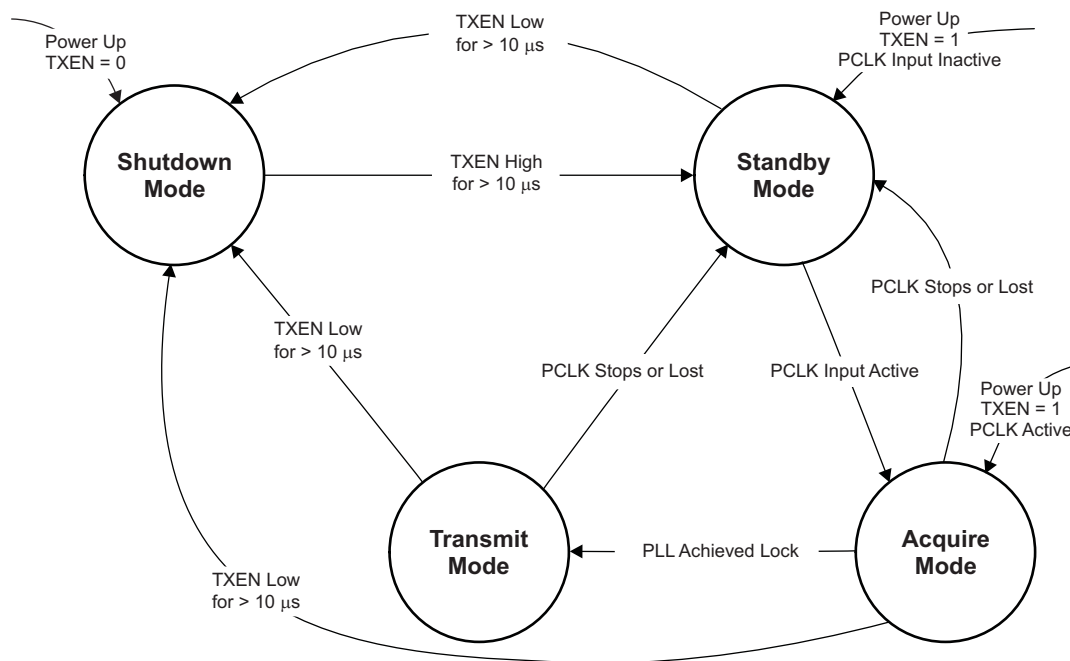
Power Up
TXEN = 0

TXEN Low
for > 10 μs

Power Up
TXEN = 1
PCLK Input Inactive

Shutdown
Mode

TXEN High
for > 10 μs

Standby
Mode

PCLK Stops or Lost

TXEN Low
for > 10 μs

PCLK Stops or Lost

PCLK Input Active

Power Up
TXEN = 1
PCLK Active

Transmit
Mode

PLL Achieved Lock

Acquire
Mode

TXEN Low
for > 10 μs